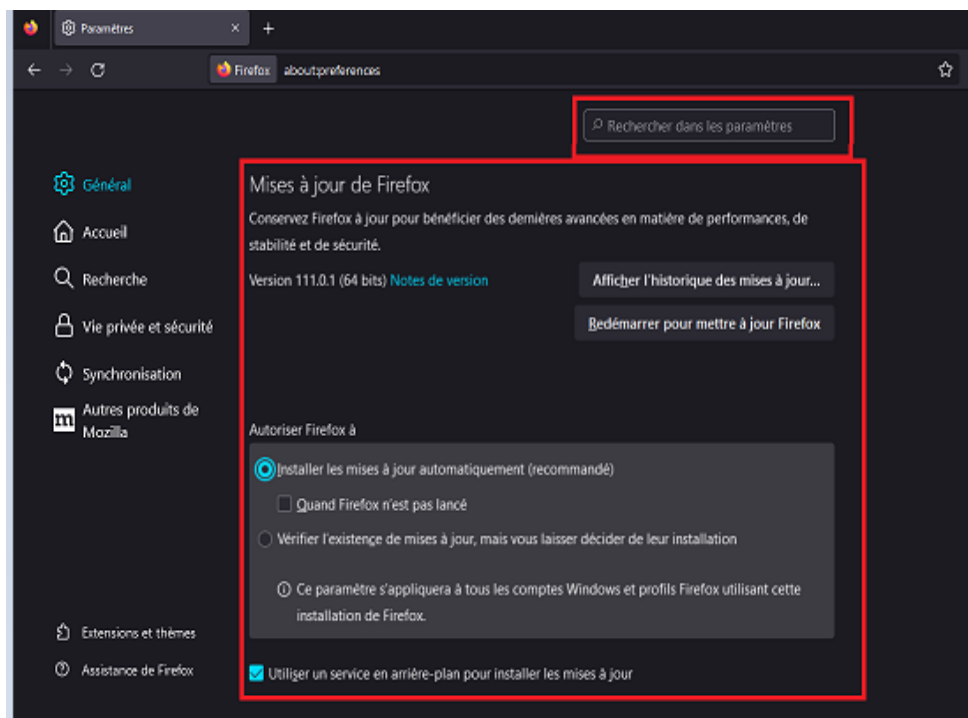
Paramètres

Firefox about:preferences

Rechercher dans les paramètres

Général

Accueil

Recherche

Vie privée et sécurité

Synchronisation

Autres produits de Mozilla

Extensions et thèmes

Assistance de Firefox

Mises à jour de Firefox

Conservez Firefox à jour pour bénéficier des dernières avancées en matière de performances, de stabilité et de sécurité.

Version 111.0.1 (64 bits) Notes de version

Afficher l'historique des mises à jour…

Redémarrer pour mettre à jour Firefox

Autoriser Firefox à

Installer les mises à jour automatiquement (recommandé)

Quand Firefox n'est pas lancé

Vérifier l'existence de mises à jour, mais vous laisser décider de leur installation

Ce paramètre s'appliquera à tous les comptes Windows et profils Firefox utilisant cette installation de Firefox.

Utiliser un service en arrière-plan pour installer les mises à jour